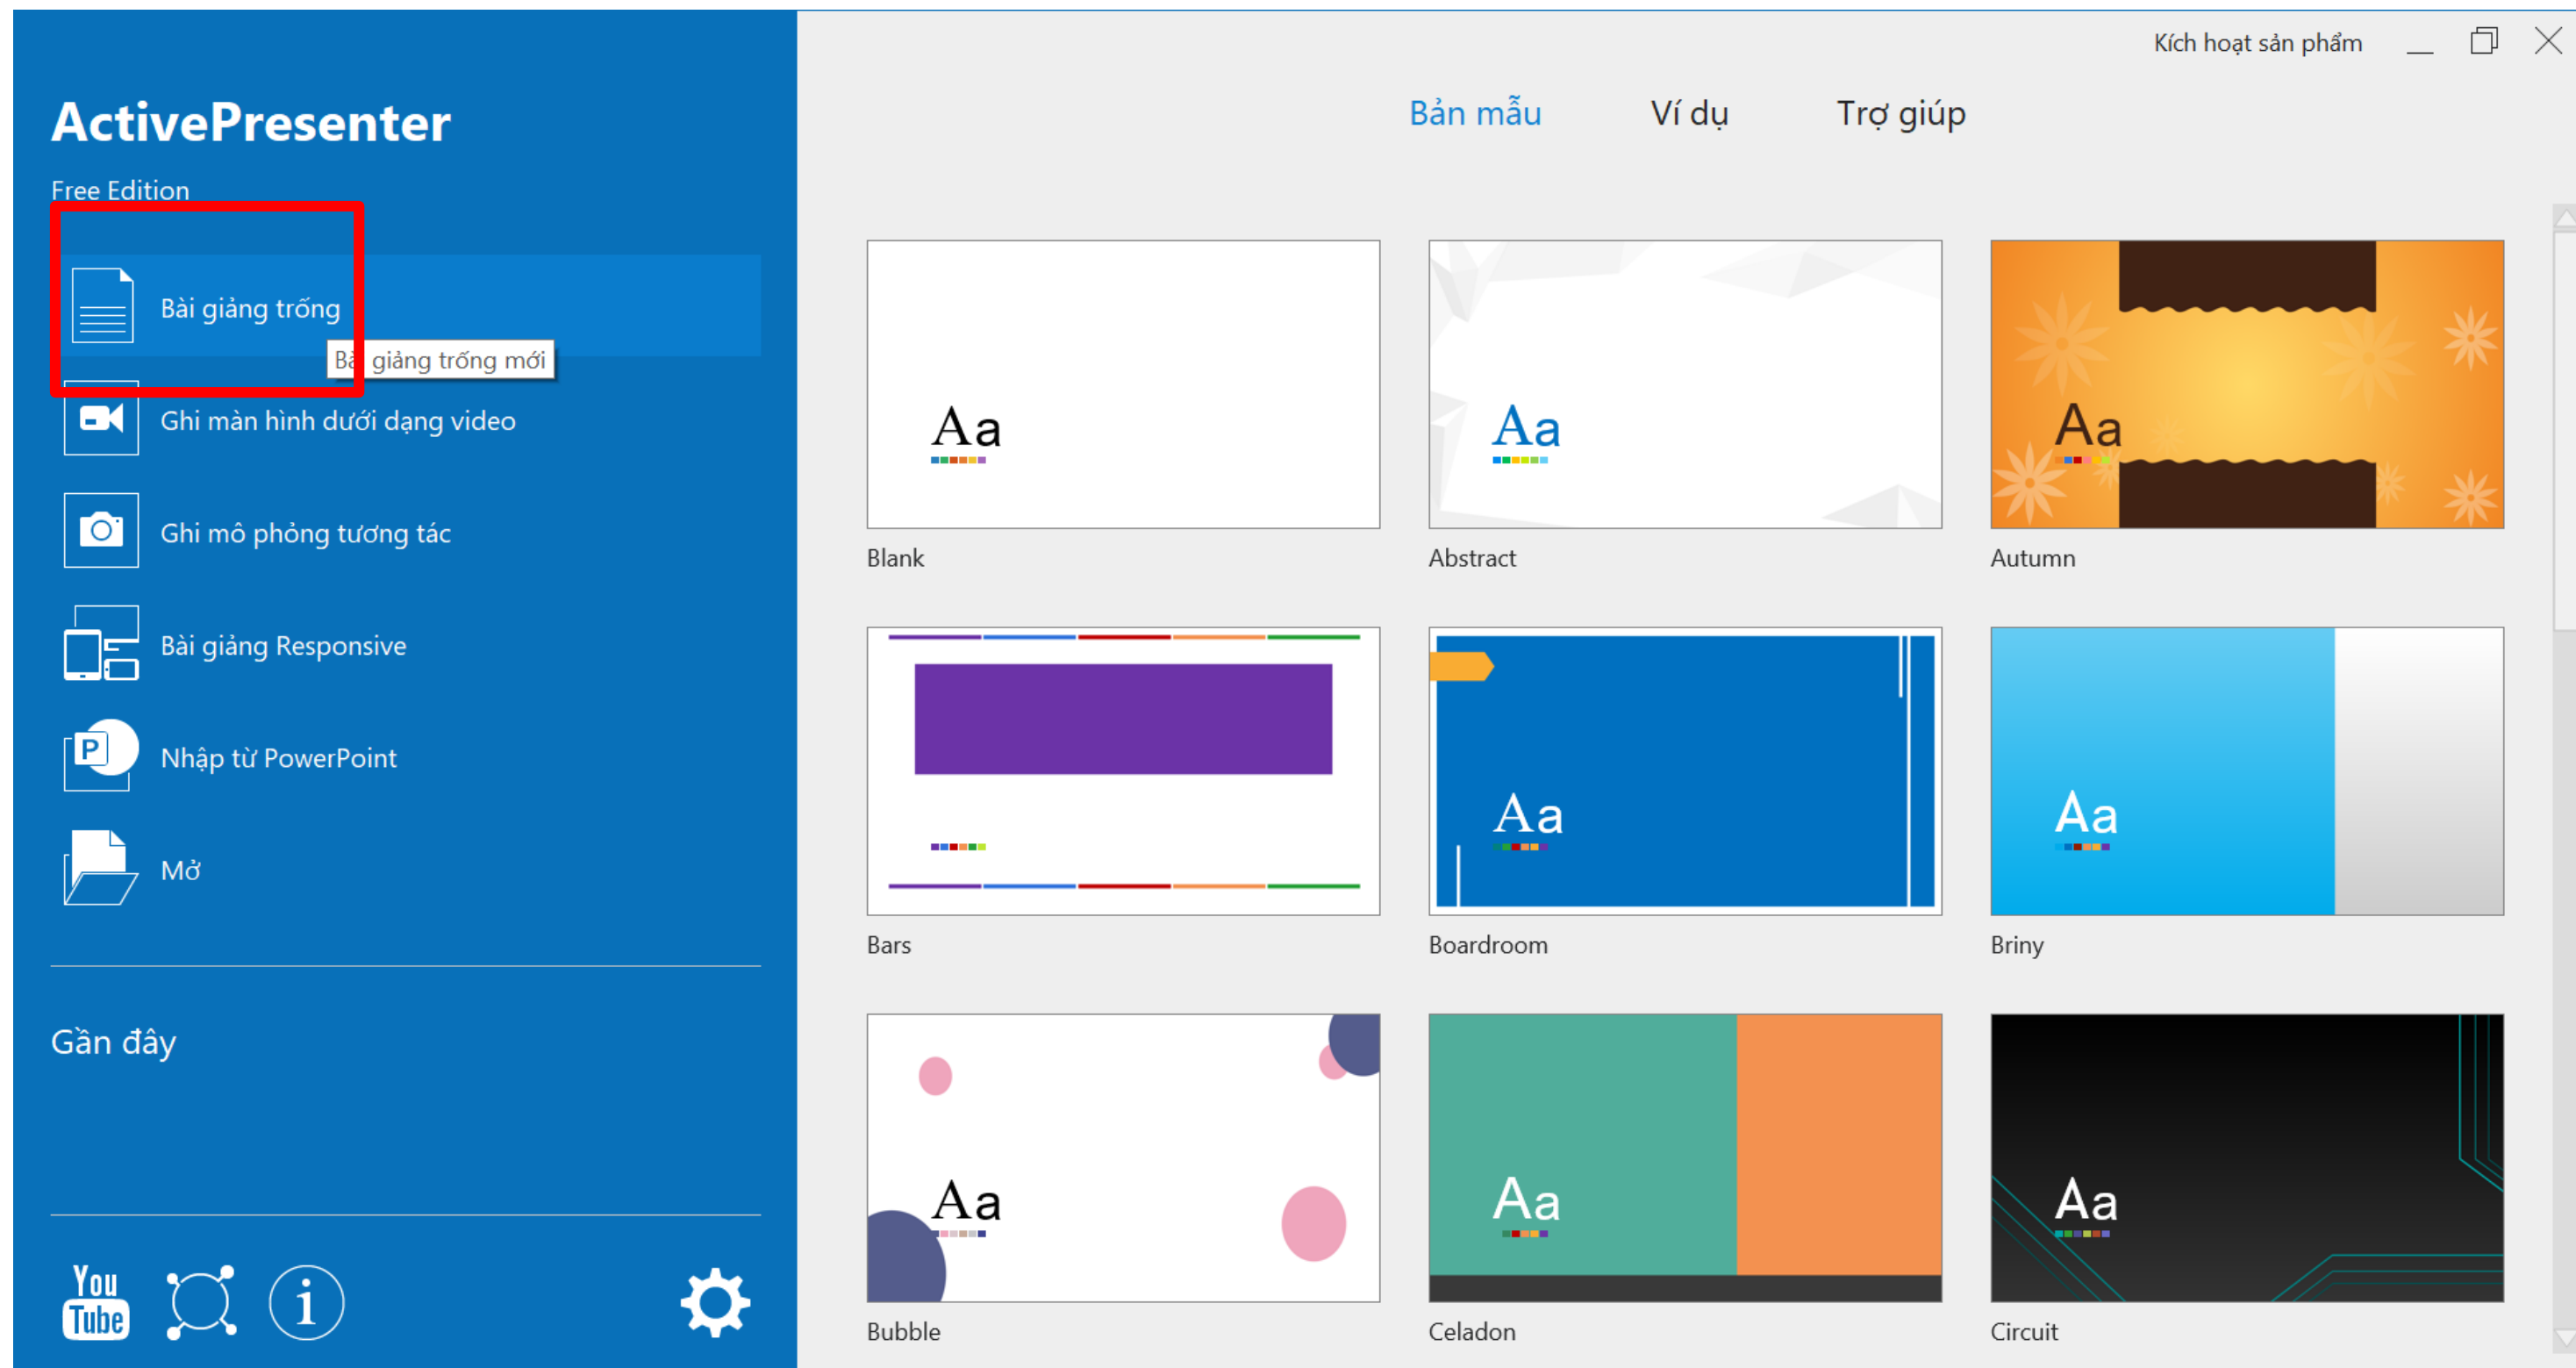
ActivePresenter
Free Edition

Bài giảng trống
Bà giảng trống mới
Ghi màn hình dưới dạng video
Ghi mô phỏng tương tác
Bài giảng Responsive
Nhập từ PowerPoint
Mở

Gần đây

You Tube

Kích hoạt sản phẩm

Bản mẫu Ví dụ Trợ giúp

Aa
Blank
Aa
Abstract
Aa
Autumn
Bars
Aa
Boardroom
Aa
Briny
Aa
Bubble
Aa
Celadon
Aa
Circuit